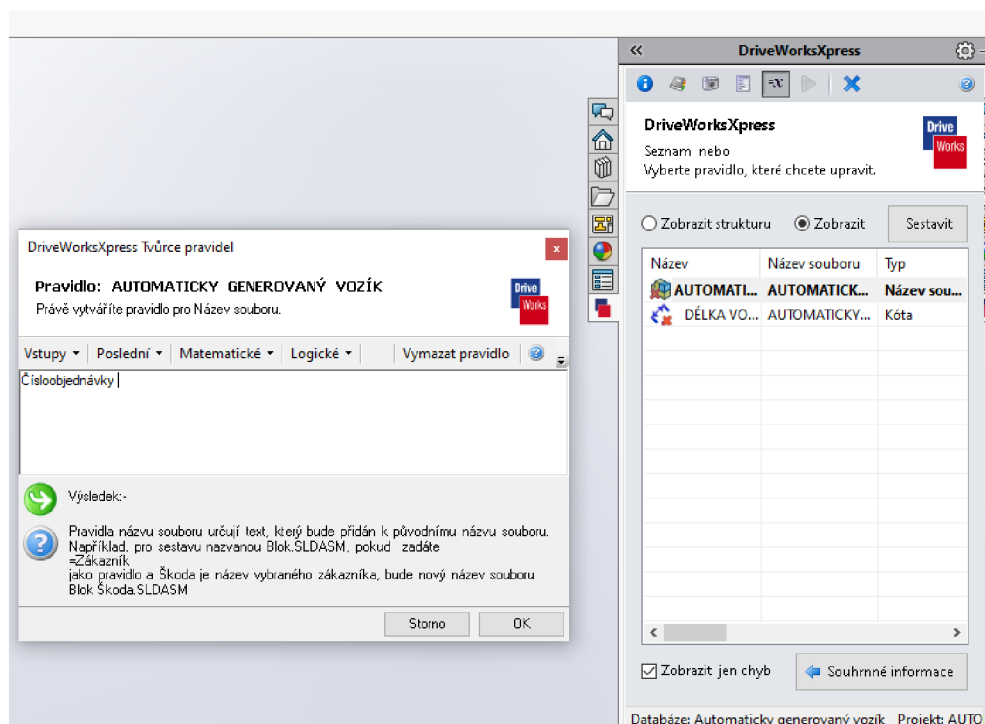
DriveWorksXpress Tvůrce pravidel

x

Pravidlo: AUTOMATICKY GENEROVANÝ VOZÍK

Právě vytváříte pravidlo pro Název souboru.

Drive Works

Vstupy ▾ | Poslední ▾ | Matematické ▾ | Logické ▾ | Vymazat pravidlo

Číslloobjednávky

Výsledek:-

Pravidla názvu souboru určují text, který bude přidán k původnímu názvu souboru. Například, pro sestavu nazvanou Blok.SLDASM, pokud zadáte =Zákazník jako pravidlo a Škoda je název vybraného zákazníka, bude nový název souboru Blok Škoda.SLDASM

Storno | OK

DriveWorksXpress

DriveWorksXpress

Seznam nebo
Vyberte pravidlo, které chcete upravit.

Drive Works

Zobrazit strukturu | Zobrazit | Sestavit

| Název | Název souboru | Typ |
|---|---|---|
| AUTOMATI... | AUTOMATICK... | Název sou... |
| DÉLKA VO... | AUTOMATICKY... | Kóta |

Zobrazit jen chyb

Souhrnné informace

Databáze: Automaticky generovaný vozík Projekt: AUTO